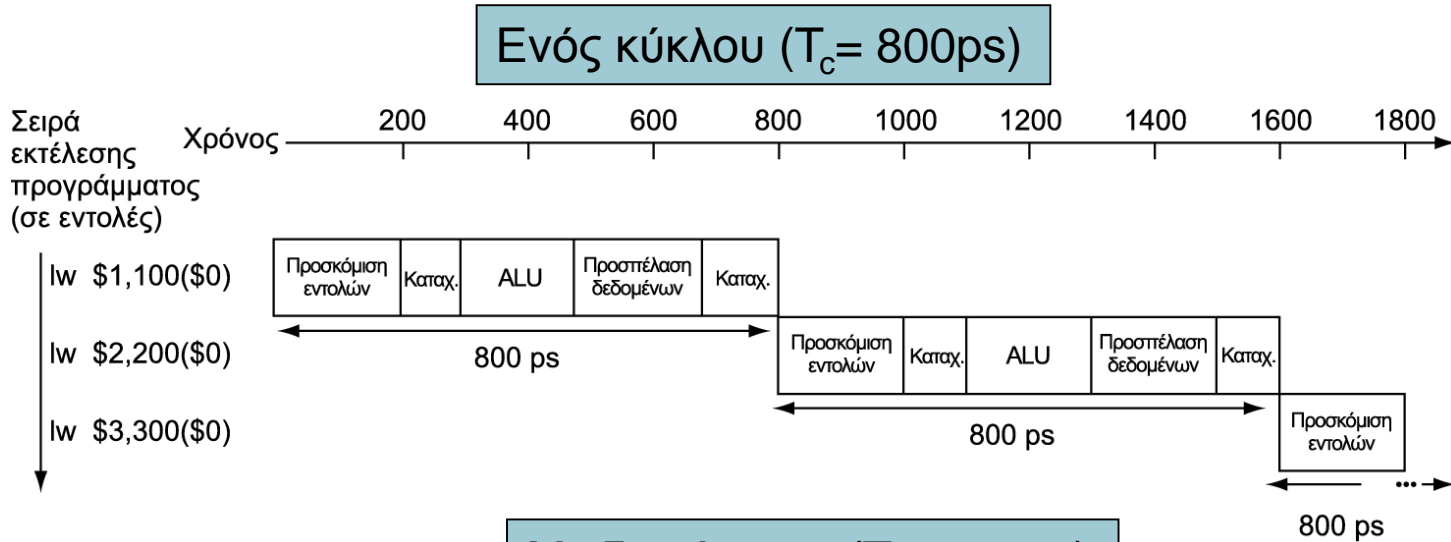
Ενός κύκλου ($T_c$= 800ps)

Σειρά εκτέλεσης προγράμματος (σε εντολές)

Χρόνος 200 400 600 800 1000 1200 1400 1600 1800

lw $1,100($0)

Προσκόμιση εντολών | Καταχ. | ALU | Προσπέλαση δεδομένων | Καταχ.

800 ps

lw $2,200($0)

Προσκόμιση εντολών | Καταχ. | ALU | Προσπέλαση δεδομένων | Καταχ.

800 ps

lw $3,300($0)

Προσκόμιση εντολών

...

800 ps

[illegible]